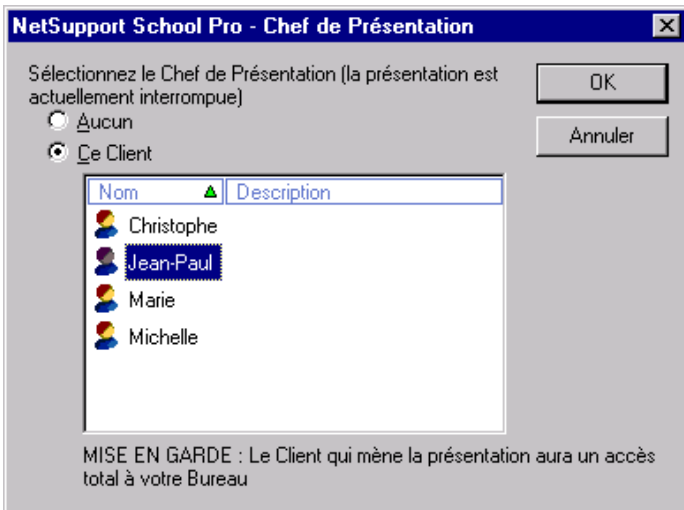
NetSupport School Pro - Chef de Présentation

Sélectionnez le Chef de Présentation (la présentation est actuellement interrompue)

OK

Annuler

Aucun

Ce Client

| Nom | Description |
|---|---|
| Christophe | |
| Jean-Paul | |
| Marie | |
| Michelle | |

MISE EN GARDE : Le Client qui mène la présentation aura un accès total à votre Bureau